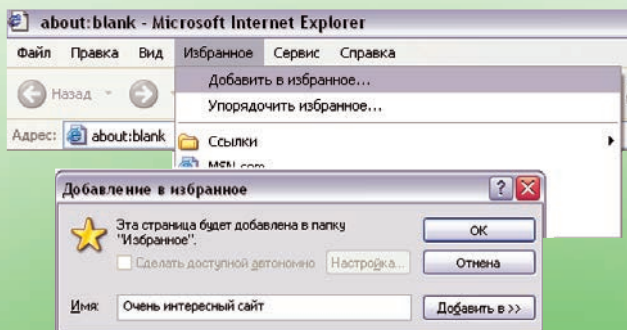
about:blank - Microsoft Internet Explorer

Файл Правка Вид Избранное Сервис Справка

Назад

Адрес: about:blank

Добавить в избранное...
Упорядочить избранное...
Ссылки
MSN.com

Добавление в избранное

Эта страница будет добавлена в папку "Избранное".

Сделать доступной автономно Настройка...

OK
Отмена

Имя: Очень интересный сайт

Добавить в >>